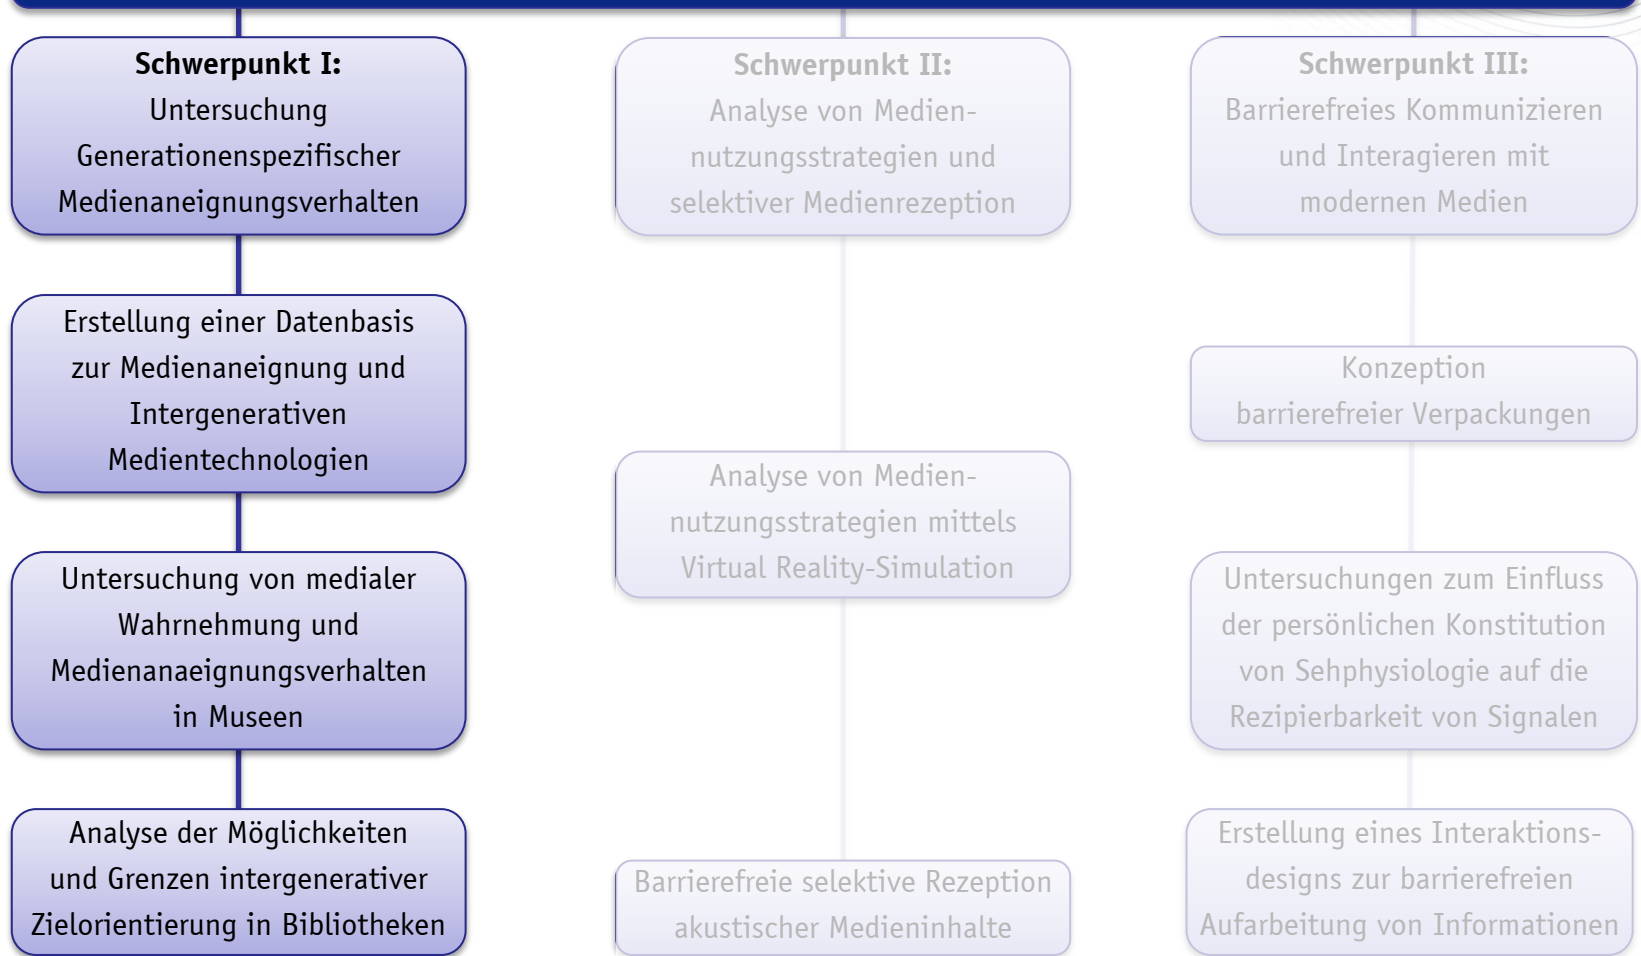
**Schwerpunkt I:**
Untersuchung Generationenspezifischer Medienaneignungsverhalten

Erstellung einer Datenbasis zur Medienaneignung und Intergenerativen Medientechnologien

Untersuchung von medialer Wahrnehmung und Medienanaeignungsverhalten in Museen

Analyse der Möglichkeiten und Grenzen intergenerativer Zielorientierung in Bibliotheken

**Schwerpunkt II:**
Analyse von Mediennutzungsstrategien und selektiver Medienrezeption

Analyse von Mediennutzungsstrategien mittels Virtual Reality-Simulation

Barrierefreie selektive Rezeption akustischer Medieninhalte

**Schwerpunkt III:**
Barrierefreies Kommunizieren und Interagieren mit modernen Medien

Konzeption barrierefreier Verpackungen

Untersuchungen zum Einfluss der persönlichen Konstitution von Sehphysiologie auf die Rezipierbarkeit von Signalen

Erstellung eines Interaktionsdesigns zur barrierefreien Aufarbeitung von Informationen